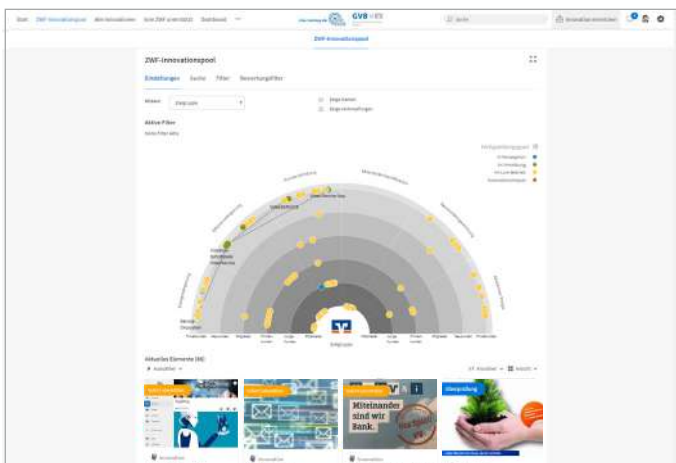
Start ZWF-Innovationspool Alle Innovationen Ihre ZWF unterstützt Dashboard ···

GVB

Suche

Innovation einreichen

ZWF-Innovationspool

ZWF-Innovationspool

Einstellungen Suche Filter Bewertungsfilter

Aktives Filter

Aktuelles Elemente (46)

Miteinander sind wir Bank.

Überprüfung

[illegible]